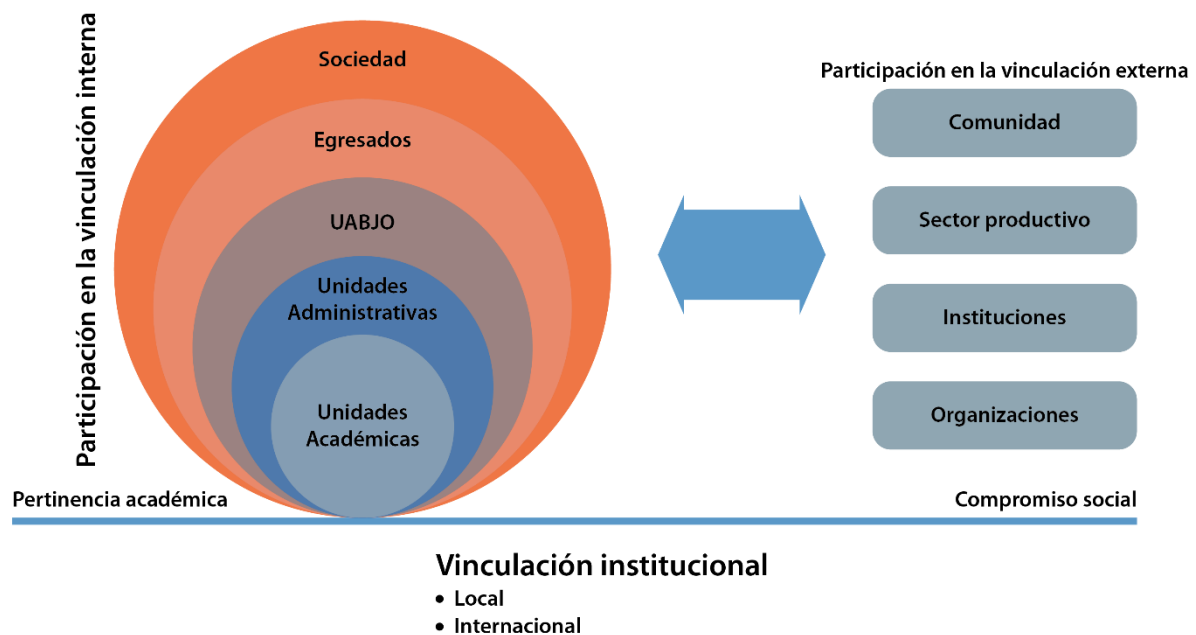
Participación en la vinculación interna

Sociedad

Egresados

UABJO

Unidades Administrativas

Unidades Académicas

Participación en la vinculación externa

Comunidad

Sector productivo

Instituciones

Organizaciones

Pertinencia académica

Compromiso social

Vinculación institucional

• Local
• Internacional